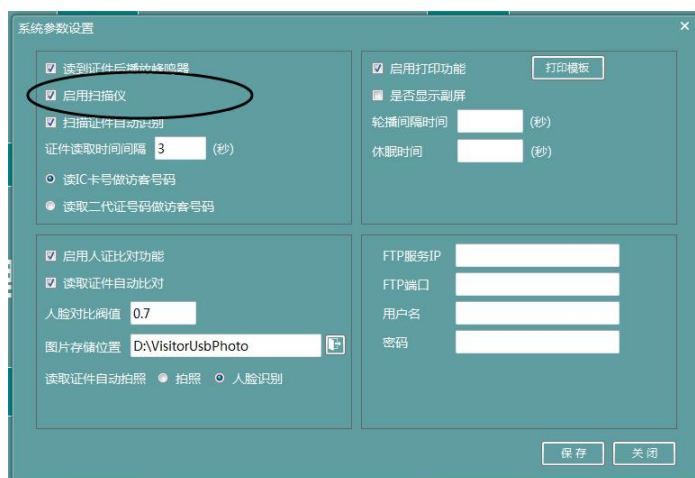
系统参数设置

×

读到证件后播放蜂鸣器

启用扫描仪

扫描证件自动识别

证件读取时间间隔 3 (秒)

读IC卡号做访客号码

读取二代证号码做访客号码

启用打印功能 打印模板

是否显示副屏

轮播间隔时间 (秒)

休眠时间 (秒)

启用人证比对功能

读取证件自动比对

人脸对比阀值 0.7

图片存储位置 D:\VisitorUsbPhoto

读取证件自动拍照 拍照 人脸识别

FTP服务IP

FTP端口

用户名

密码

保存 关闭